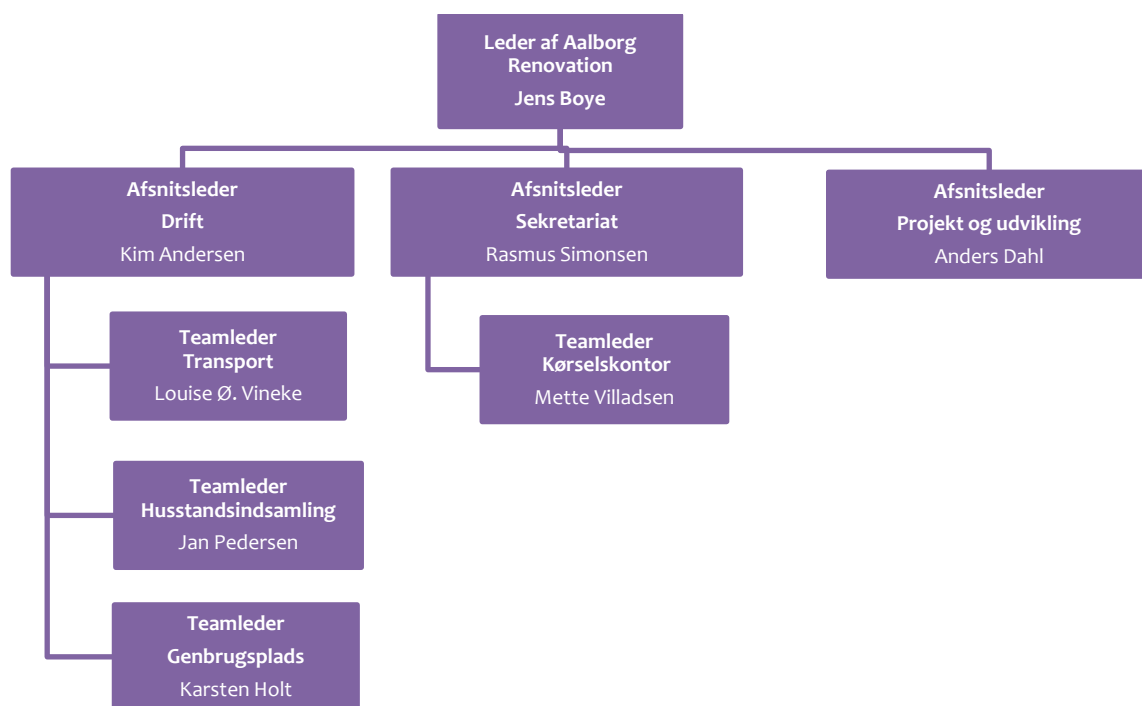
Leder af Aalborg Renovation
Jens Boye

Afsnitsleder
Drift
Kim Andersen

Afsnitsleder
Sekretariat
Rasmus Simonsen

Afsnitsleder
Projekt og udvikling
Anders Dahl

Teamleder
Transport
Louise Ø. Vineke

Teamleder
Husstandsindsamling
Jan Pedersen

Teamleder
Genbrugsplads
Karsten Holt

Teamleder
Kørselskontor
Mette Villadsen